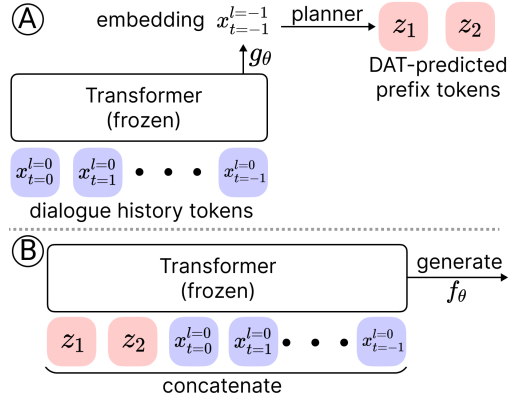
Ⓐ embedding $x_{t=-1}^{l=-1}$ planner $z_1$ $z_2$

$g_\theta$

DAT-predicted prefix tokens

Transformer (frozen)

$x_{t=0}^{l=0}$ $x_{t=1}^{l=0}$ • • • $x_{t=-1}^{l=0}$

dialogue history tokens

Ⓑ Transformer (frozen)

generate $f_\theta$

$z_1$ $z_2$ $x_{t=0}^{l=0}$ $x_{t=1}^{l=0}$ • • • $x_{t=-1}^{l=0}$

concatenate